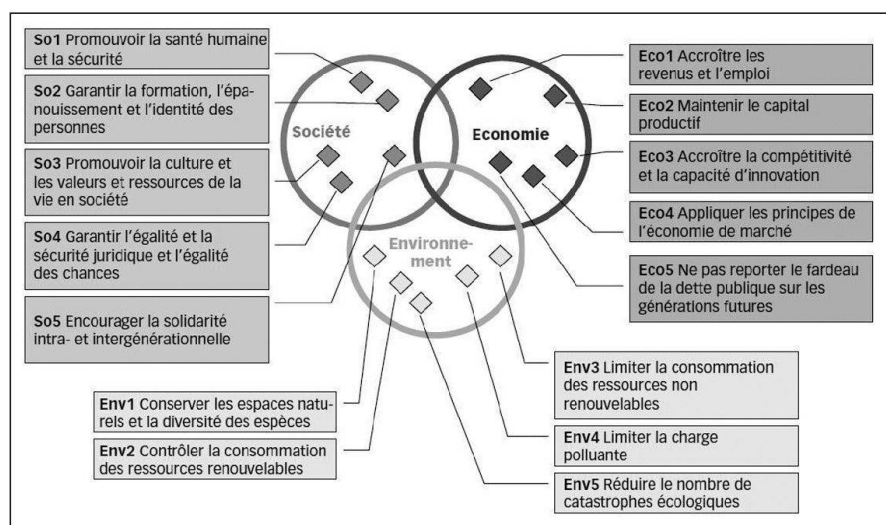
So1 Promouvoir la santé humaine et la sécurité

So2 Garantir la formation, l'épanouissement et l'identité des personnes

So3 Promouvoir la culture et les valeurs et ressources de la vie en société

So4 Garantir l'égalité et la sécurité juricique et l'égalité des chances

So5 Encourager la solidarité intra- et intergénérationnelle

Société

Economie

Environnement

Eco1 Accroître les revenus et l'emploi

Eco2 Maintenir le capital productif

Eco3 Accroître la compétitivité et la capacité d'innovation

Eco4 Appliquer les principes de l'économie de marché

Eco5 Ne pas reporter le fardeau de la dette publique sur les générations futures

Env1 Conserver les espaces naturels et la diversité des espèces

Env2 Contrôler la consommation des ressources renouvelables

Env3 Limiter la consommation des ressources non renouvelables

Env4 Limiter la charge polluante

Env5 Réduire le nombre de catastrophes écologiques